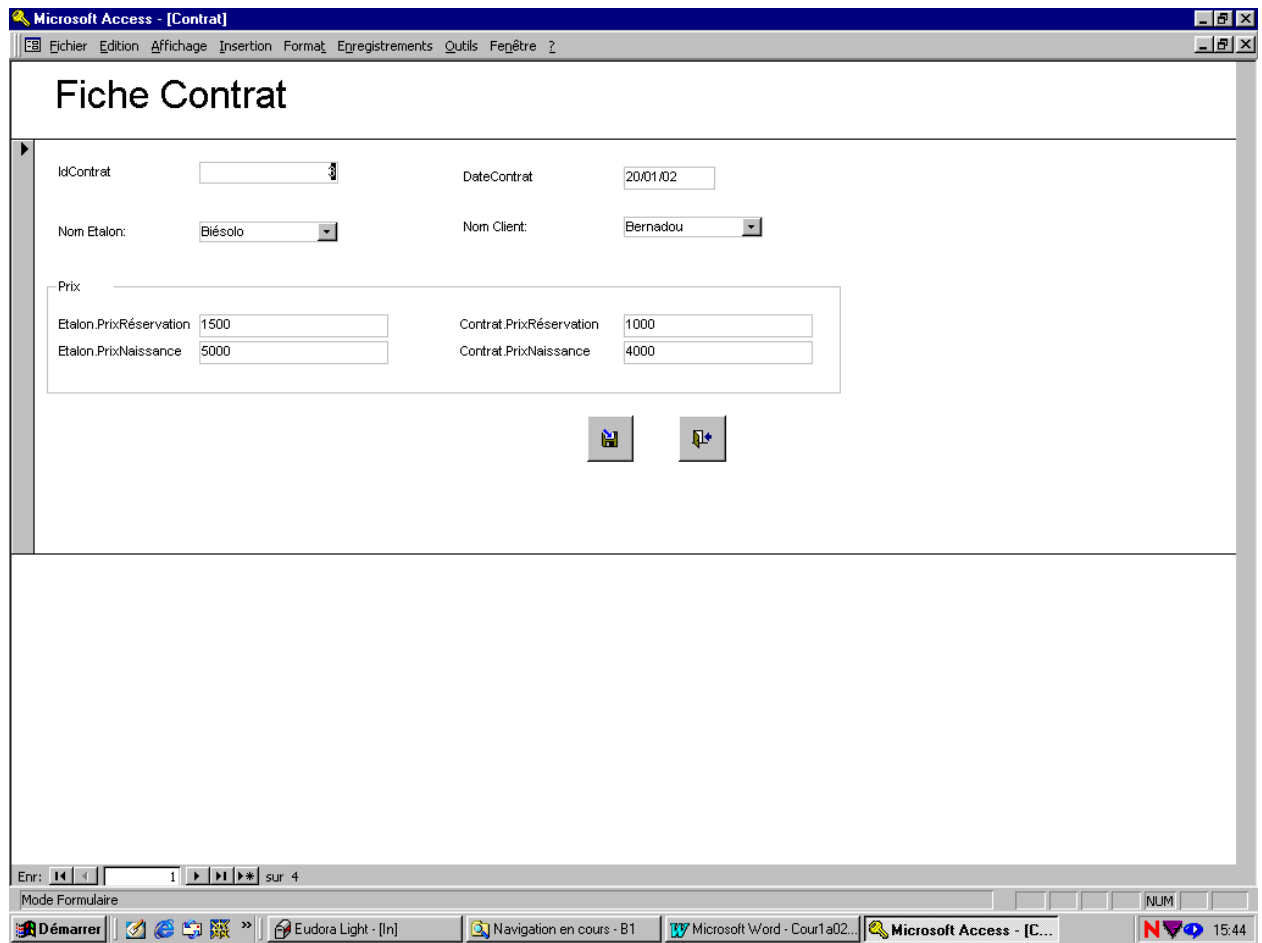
Microsoft Access - [Contrat]

Fichier Edition Affichage Insertion Format Enregistrements Outils Fenêtre ?

Fiche Contrat

IdContrat 3

DateContrat 20/01/02

Nom Etalon: Biésolo

Nom Client: Bernadou

Prix

Etalon.PrixRéservation 1500

Contrat.PrixRéservation 1000

Etalon.PrixNaissance 5000

Contrat.PrixNaissance 4000

Enr: 1 sur 4

Mode Formulaire

NUM

Démarrer

Eudora Light - [In]

Navigation en cours - B1

Microsoft Word - Cour1a02...

Microsoft Access - [C...

15:44